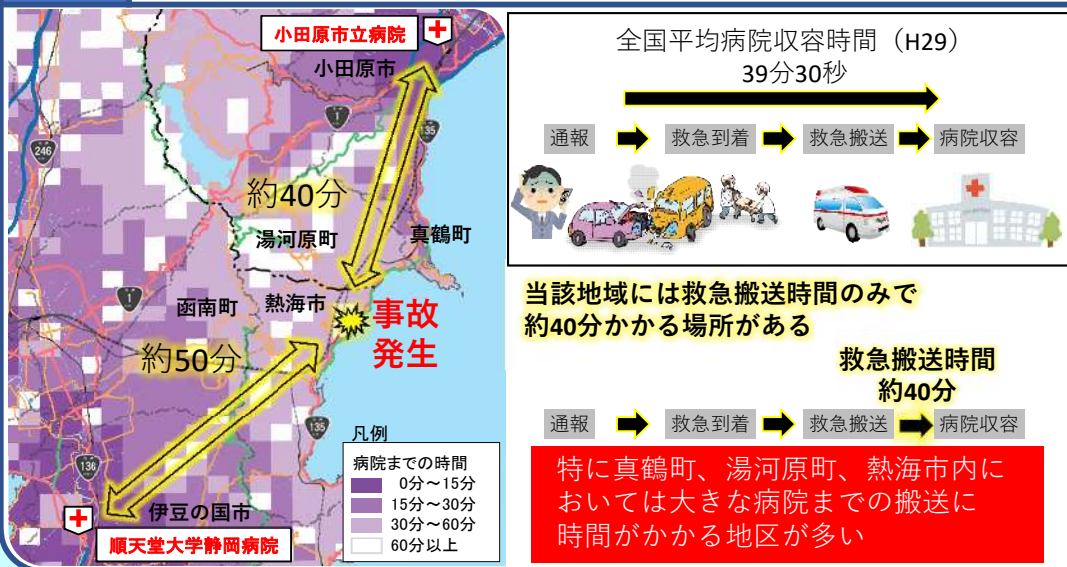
小田原市立病院

小田原市

246

1

135

約40分

湯河原町

真鶴町

1

函南町

熱海市

事故発生

約50分

135

136

凡例

病院までの時間

0分～15分

15分～30分

30分～60分

60分以上

伊豆の国市

順天堂大学静岡病院

全国平均病院収容時間（H29）

39分30秒

通報 → 救急到着 → 救急搬送 → 病院収容

当該地域には救急搬送時間のみで約40分かかる場所がある

救急搬送時間
約40分

通報 → 救急到着 → 救急搬送 → 病院収容

特に真鶴町、湯河原町、熱海市内においては大きな病院までの搬送に時間がかかる地区が多い